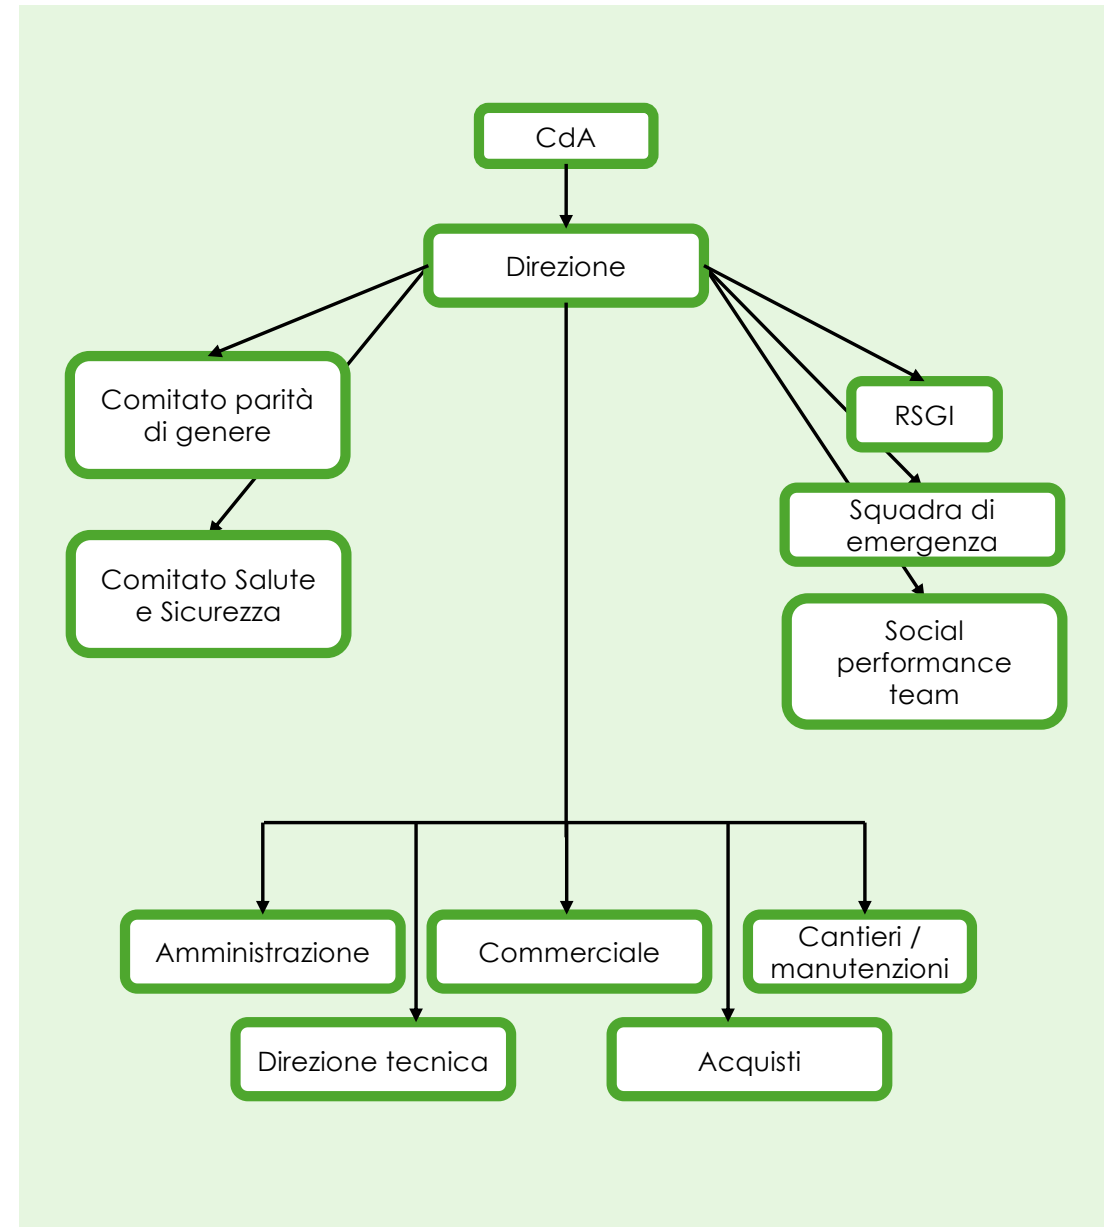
CdA

Direzione

Comitato parità di genere

Comitato Salute e Sicurezza

RSGI

Squadra di emergenza

Social performance team

Amministrazione

Commerciale

Cantieri / manutenzioni

Direzione tecnica

Acquisti